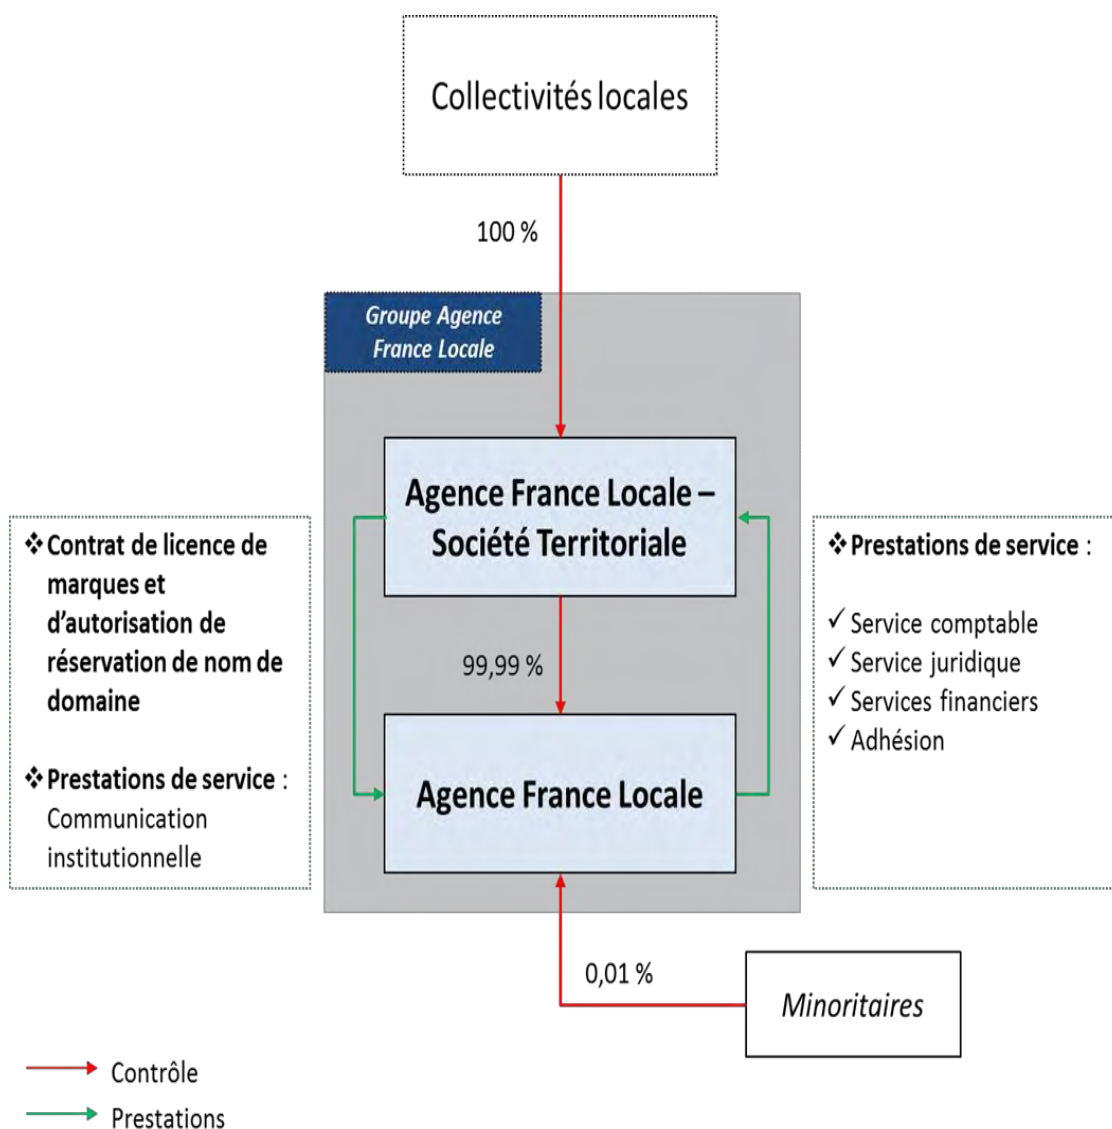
Collectivités locales

100 %

Groupe Agence France Locale

Agence France Locale – Société Territoriale

❖ Contrat de licence de marques et d'autorisation de réservation de nom de domaine

❖ Prestations de service : Communication institutionnelle

❖ Prestations de service :

✓ Service comptable
✓ Service juridique
✓ Services financiers
✓ Adhésion

99,99 %

Agence France Locale

0,01 %

Minoritaires

Contrôle

Prestations